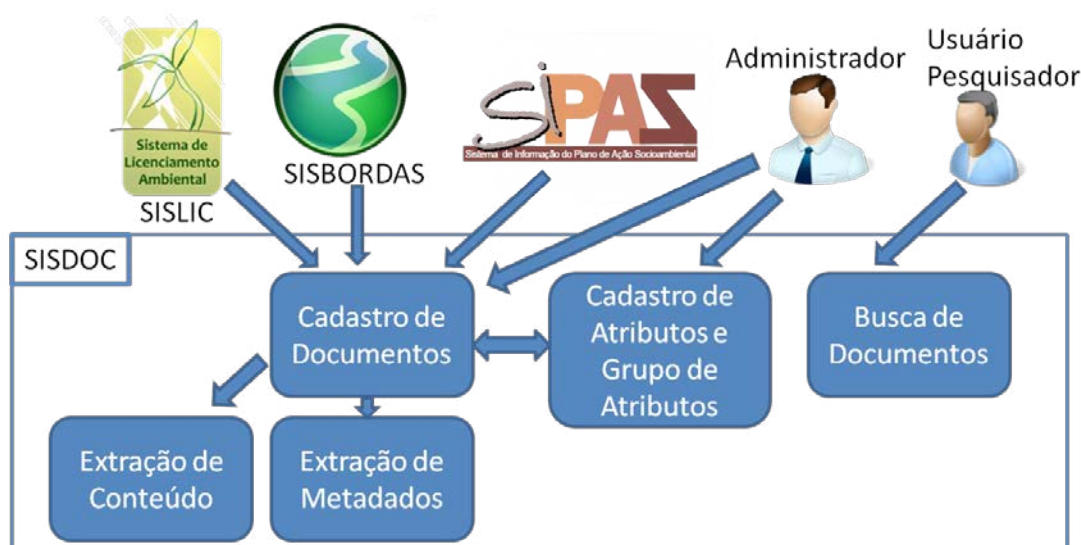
Sistema de Licenciamento Ambiental
SISLIC

SISBORDAS

SIPAZ
Sistema de Informação do Plano de Ação Socioambiental

Administrador

Usuário Pesquisador

SISDOC

Cadastro de Documentos

Cadastro de Atributos e Grupo de Atributos

Busca de Documentos

Extração de Conteúdo

Extração de Metadados